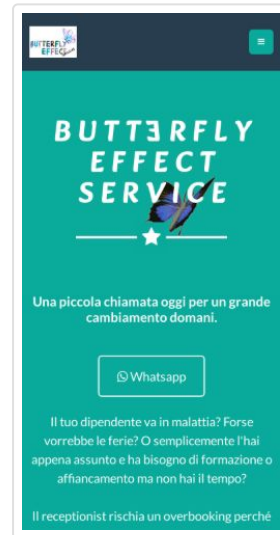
BUTTERFLY EFFECT

BUTTƎRFLY EFFECT SERVICE

Una piccola chiamata oggi per un grande cambiamento domani.

Whatsapp

Il tuo dipendente va in malattia? Forse vorrebbe le ferie? O semplicemente l'hai appena assunto e ha bisogno di formazione o affiancamento ma non hai il tempo?

Il receptionist rischia un overbooking perché